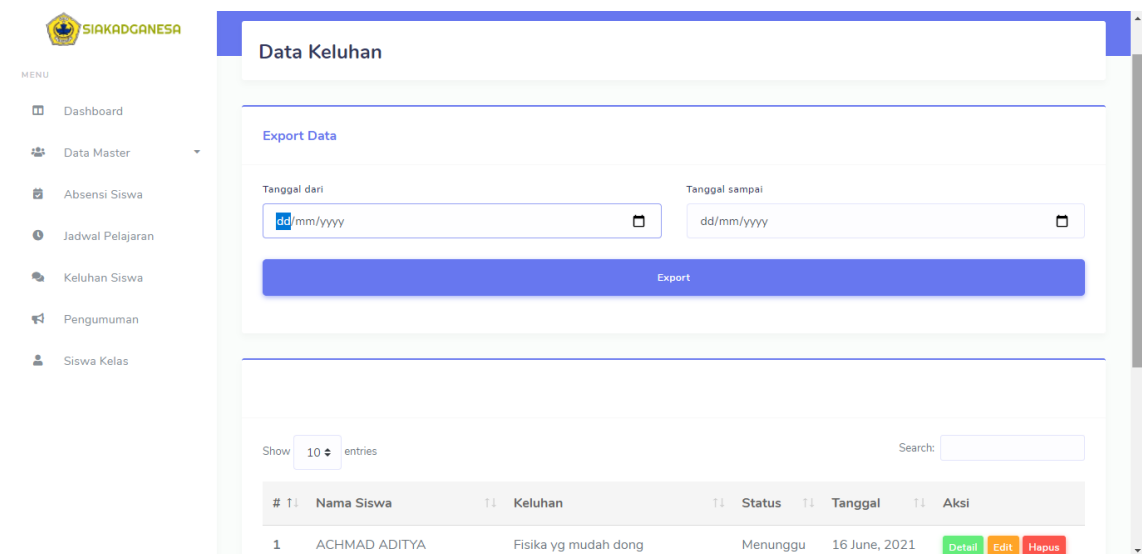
SIAKADGANESA

MENU

Dashboard

Data Master

Absensi Siswa

Jadwal Pelajaran

Keluhan Siswa

Pengumuman

Siswa Kelas

Data Keluhan

Export Data

Tanggal dari

dd/mm/yyyy

Tanggal sampai

dd/mm/yyyy

Export

Show 10 entries

Search:

| # | Nama Siswa | Keluhan | Status | Tanggal | Aksi |
|---|---|---|---|---|---|
| 1 | ACHMAD ADITYA | Fisika yg mudah dong | Menunggu | 16 June, 2021 | Detail Edit Hapus |